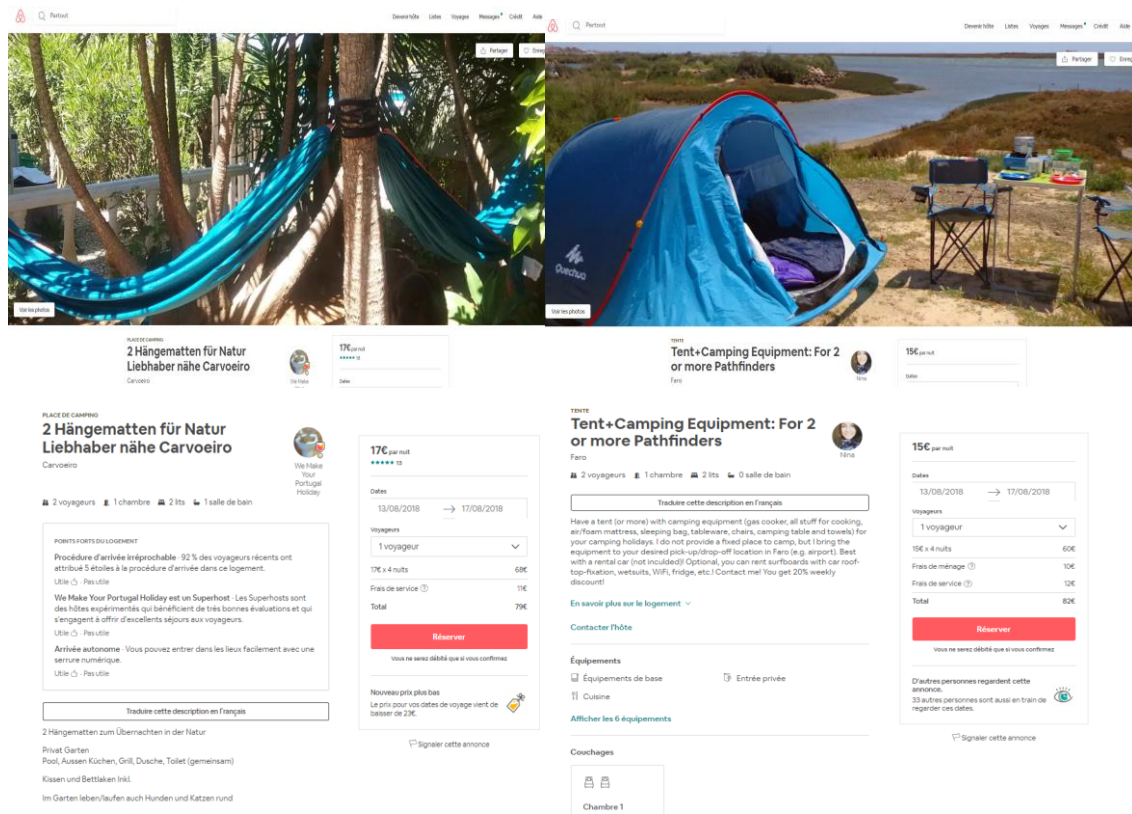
Partout

Devenir hôte Listes Voyages Messages Crédit Aide

Partager Enregistrer

Voir les photos

PLACE DE CAMPING
2 Hängematten für Natur Liebhaber nähe Carvoeiro
Carvoeiro

We Make

17€ par nuit
★★★★★ 13

Dates

PLACE DE CAMPING
2 Hängematten für Natur Liebhaber nähe Carvoeiro
Carvoeiro

We Make Your Portugal Holiday

2 voyageurs 1 chambre 2 lits 1 salle de bain

POINTS FORTS DU LOGEMENT

Procédure d'arrivée irréprochable · 92 % des voyageurs récents ont attribué 5 étoiles à la procédure d'arrivée dans ce logement.
Utile · Pas utile

We Make Your Portugal Holiday est un Superhost · Les Superhosts sont des hôtes expérimentés qui bénéficient de très bonnes évaluations et qui s'engagent à offrir d'excellents séjours aux voyageurs.
Utile · Pas utile

Arrivée autonome · Vous pouvez entrer dans les lieux facilement avec une serrure numérique.
Utile · Pas utile

Traduire cette description en français

2 Hängematten zum Übernachten in der Natur

Privat Garten
Pool, Aussen Küchen, Grill, Dusche, Toilet (gemeinsam)

Kissen und Bettlaken Inkl.

Im Garten leben/laufen auch Hunden und Katzen rund

17€ par nuit
★★★★★ 13

Dates
13/08/2018 → 17/08/2018

Voyageurs
1 voyageur

17€ x 4 nuits 68€
Frais de service 11€
Total 79€

Réserver

Vous ne serez débité que si vous confirmez

Nouveau prix plus bas
Le prix pour vos dates de voyage vient de baisser de 23€.

Signaler cette annonce

Partout

Devenir hôte Listes Voyages Messages Crédit Aide

Partager Enregistrer

Quechua

Voir les photos

TENTE
Tent+Camping Equipment: For 2 or more Pathfinders
Faro

Nina

15€ par nuit

Dates

TENTE
Tent+Camping Equipment: For 2 or more Pathfinders
Faro

Nina

2 voyageurs 1 chambre 2 lits 0 salle de bain

Traduire cette description en français

Have a tent (or more) with camping equipment (gas cooker, all stuff for cooking, air/foam mattress, sleeping bag, tableware, chairs, camping table and towels) for your camping holidays. I do not provide a fixed place to camp, but I bring the equipment to your desired pick-up/drop-off location in Faro (e.g. airport). Best with a rental car (not included)! Optional, you can rent surfboards with car roof-top-fixation, wetsuits, WiFi, fridge, etc.! Contact me! You get 20% weekly discount!

En savoir plus sur le logement

Contacter l'hôte

Équipements

Équipements de base
Entrée privée
Cuisine

Afficher les 6 équipements

Couchages

Chambre 1

15€ par nuit

Dates
13/08/2018 → 17/08/2018

Voyageurs
1 voyageur

15€ x 4 nuits 60€
Frais de ménage 10€
Frais de service 12€
Total 82€

Réserver

Vous ne serez débité que si vous confirmez

D'autres personnes regardent cette annonce.
33 autres personnes sont aussi en train de regarder ces dates.

Signaler cette annonce